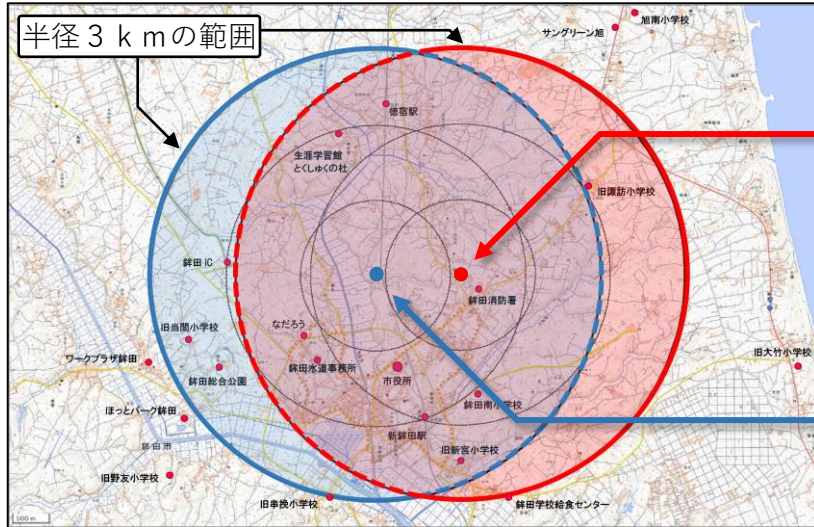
半径３ｋｍの範囲

サングリーン旭

旭南小学校

徳宿駅

生涯学習館
とくしゅくの杜

旧諏訪小学校

鉾田 IC

鉾田消防署

旧当間小学校

なだろう

旧大竹小学校

ワークプラザ鉾田

鉾田水道事務所

鉾田総合公園

市役所

ほっとパーク鉾田

鉾田南小学校

鉾田市

新鉾田駅

旧新宮小学校

旧野友小学校

旧巴小学校

旧鉾田学校給食センター

500 m